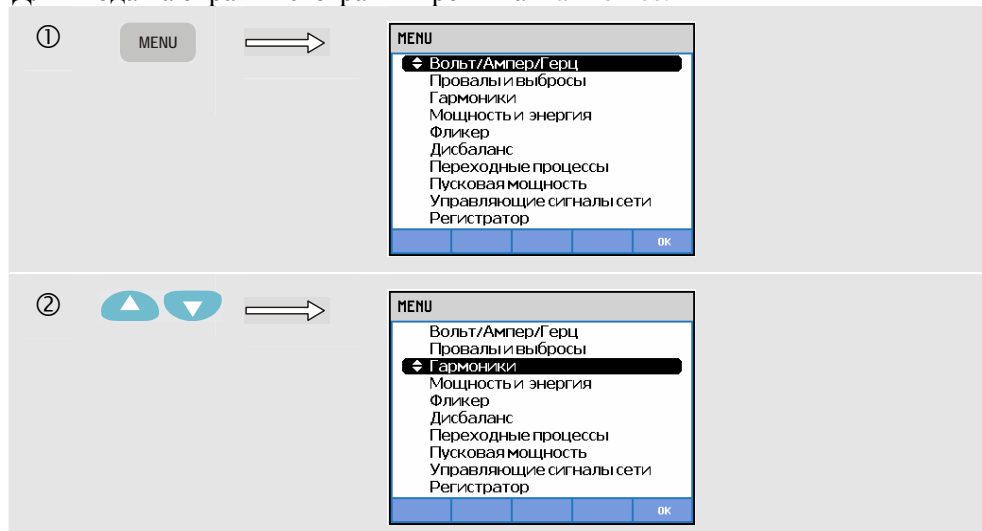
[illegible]

①

MENU

MENU

Вольт/Ампер/Герц
Провалы и выбросы
Гармоники
Мощность и энергия
Фликер
Дисбаланс
Переходные процессы
Пусковая мощность
Управляющие сигналы сети
Регистратор

OK

②

MENU

Вольт/Ампер/Герц
Провалы и выбросы
Гармоники
Мощность и энергия
Фликер
Дисбаланс
Переходные процессы
Пусковая мощность
Управляющие сигналы сети
Регистратор

OK